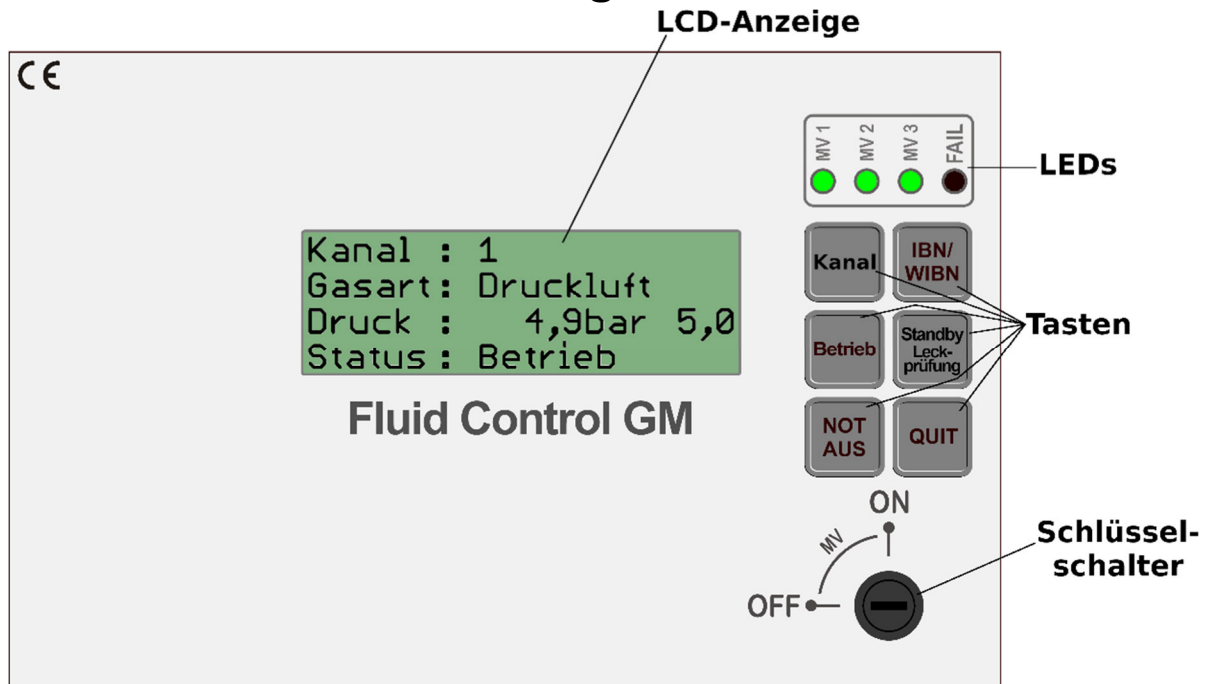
LCD-Anzeige

CE

MV 1 MV 2 MV 3 FAIL

LEDs

Kanal : 1
Gasart: Druckluft
Druck : 4,9bar 5,0
Status: Betrieb

Fluid Control GM

Kanal

IBN/
WIBN

Betrieb

Standby
Leckprüfung

Tasten

NOT
AUS

QUIT

ON

MV

OFF

Schlüsselschalter